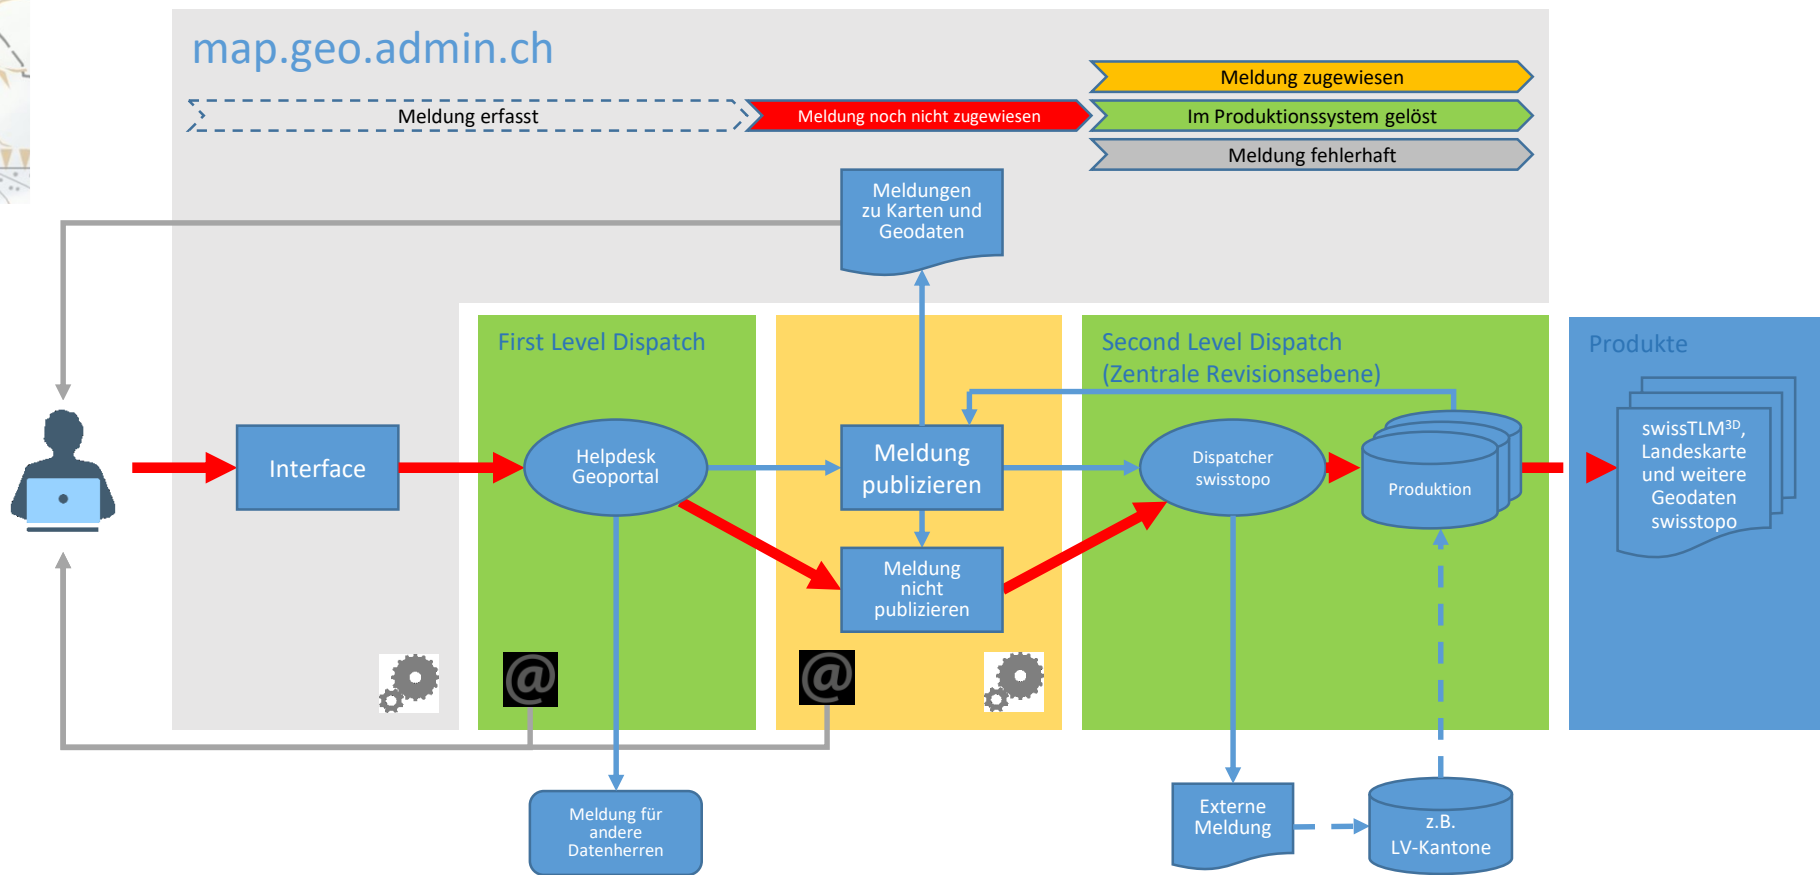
map.geo.admin.ch

Meldung erfasst

Meldung noch nicht zugewiesen

Meldung zugewiesen

Im Produktionssystem gelöst

Meldung fehlerhaft

Meldungen zu Karten und Geodaten

First Level Dispatch

Second Level Dispatch (Zentrale Revisionsebene)

Produkte

Interface

Helpdesk Geoportal

Meldung publizieren

Meldung nicht publizieren

Dispatcher swisstopo

Produktion

swissTLM$^{3D}$, Landeskarte und weitere Geodaten swisstopo

Meldung für andere Datenherren

Externe Meldung

z.B. LV-Kantone